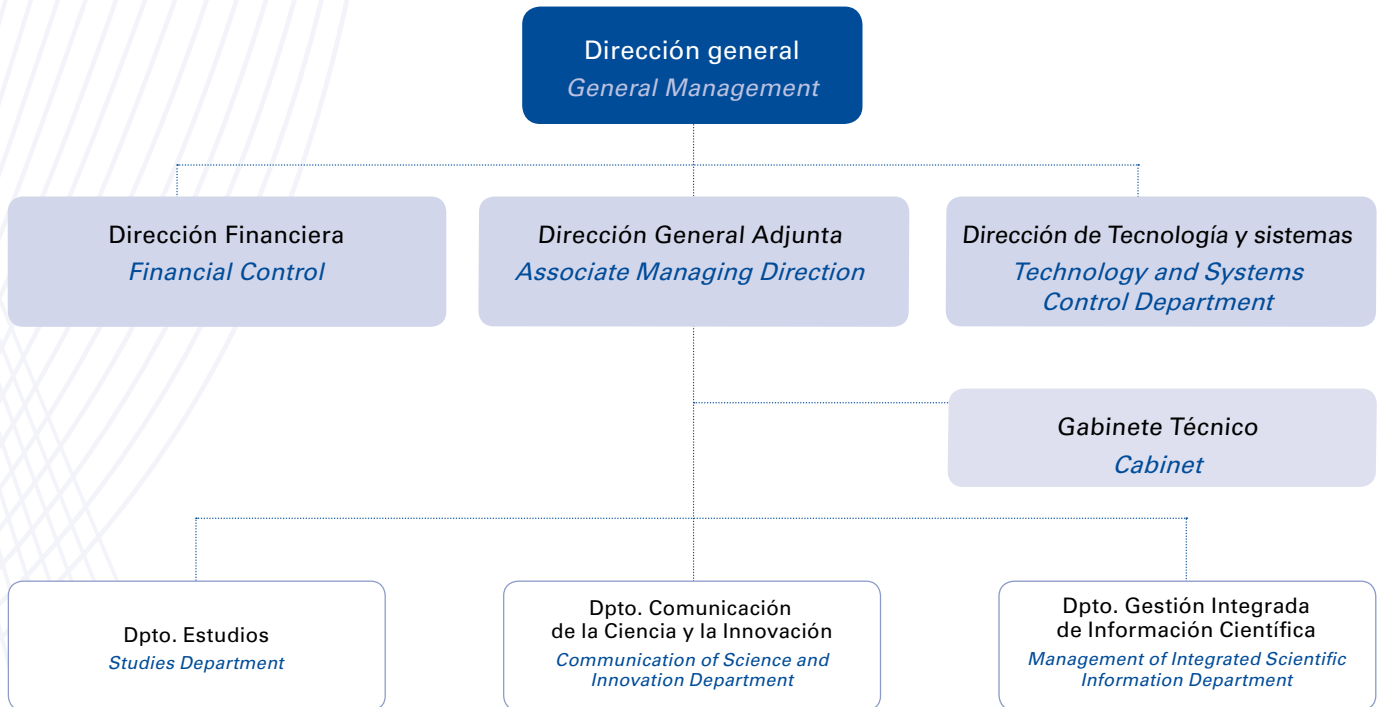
Dirección general
General Management

Dirección Financiera
Financial Control

Dirección General Adjunta
Associate Managing Direction

Dirección de Tecnología y sistemas
Technology and Systems Control Department

Gabinete Técnico
Cabinet

Dpto. Estudios
Studies Department

Dpto. Comunicación de la Ciencia y la Innovación
Communication of Science and Innovation Department

Dpto. Gestión Integrada de Información Científica
Management of Integrated Scientific Information Department